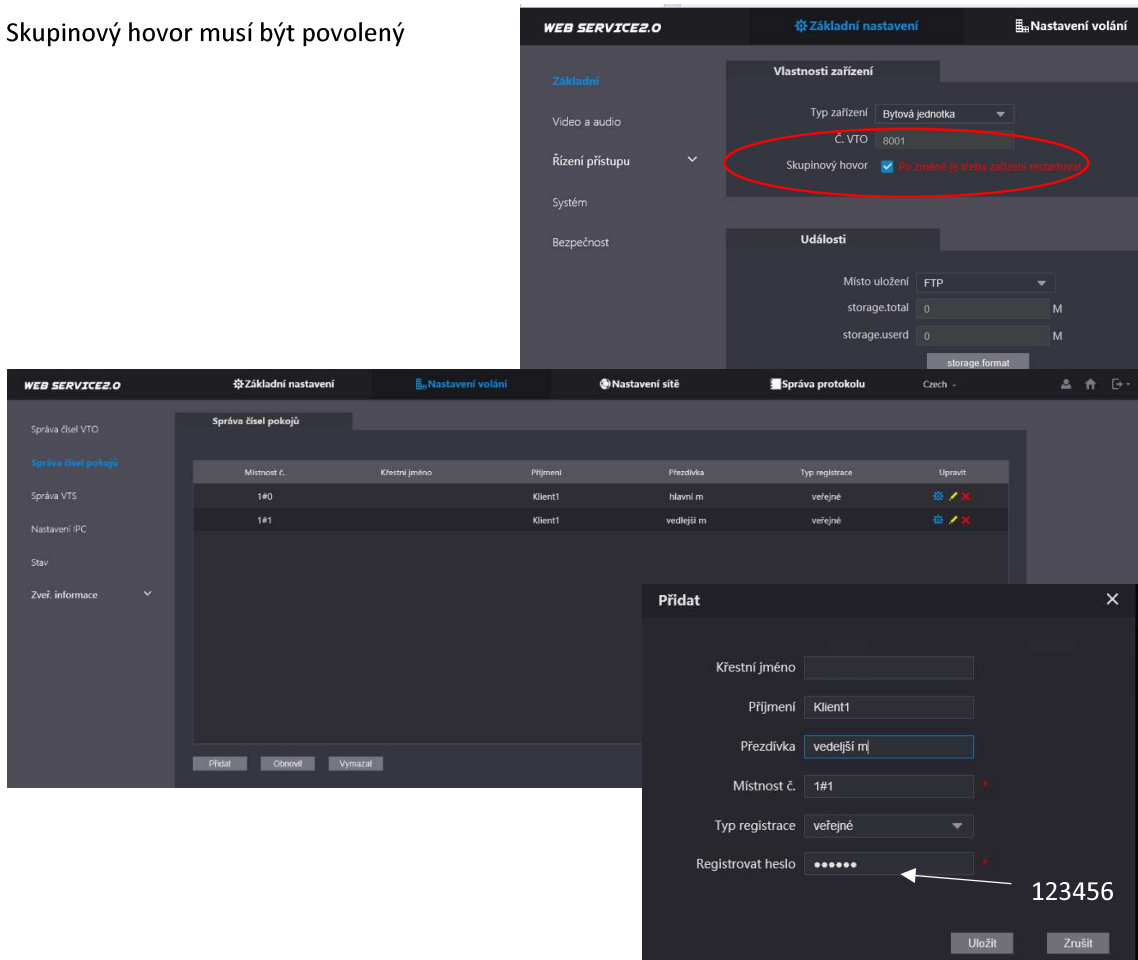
Skupinový hovor musí být povolený

WEB SERVICE2.0
Základní nastavení
Nastavení volání

Základní
Video a audio
Řízení přístupu
Systém
Bezpečnost

Vlastnosti zařízení
Typ zařízení Bytová jednotka
Č. VTO 8001
Skupinový hovor Po změně je třeba zařízení restartovat

Události
Místo uložení FTP
storage.total 0 M
storage.userd 0 M
storage.format

WEB SERVICE2.0
Základní nastavení
Nastavení volání
Nastavení sítě
Správa protokolu
Czech

Správa čísel VTO
Správa čísel pokojů
Správa VTS
Nastavení IPC
Stav
Zveř. informace

Správa čísel pokojů

| Místnost č. | Křestní jméno | Příjmení | Přezdívka | Typ registrace | Upravit |
|---|---|---|---|---|---|
| 1#0 | | Klient1 | hlavní m | veřejné | |
| 1#1 | | Klient1 | vedlejší m | veřejné | |

Přidat
Obnovit
Vymazat

Přidat
Křestní jméno
Příjmení Klient1
Přezdívka vedeljší m
Místnost č. 1#1 *
Typ registrace veřejné
Registrovat heslo •••••• *
123456
Uložit
Zrušit